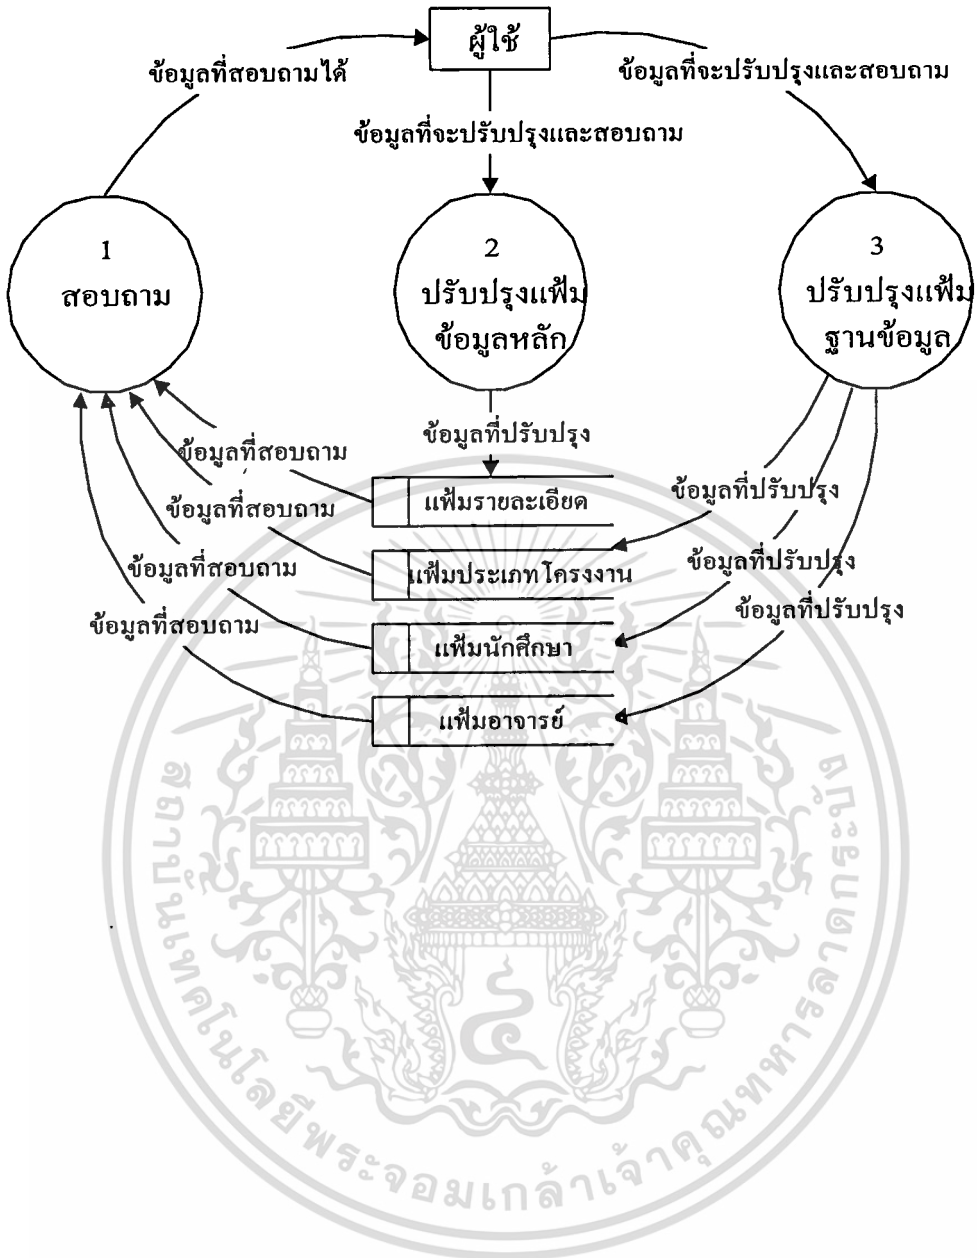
ผู้ใช้

ข้อมูลที่สอบถามได้

ข้อมูลที่จะปรับปรุงและสอบถาม

ข้อมูลที่จะปรับปรุงและสอบถาม

1
สอบถาม

2
ปรับปรุงแฟ้มข้อมูลหลัก

3
ปรับปรุงแฟ้มฐานข้อมูล

ข้อมูลที่ปรับปรุง

ข้อมูลที่สอบถาม

ข้อมูลที่สอบถาม

ข้อมูลที่สอบถาม

ข้อมูลที่สอบถาม

แฟ้มรายละเอียด

แฟ้มประเภทโครงงาน

แฟ้มนักศึกษา

แฟ้มอาจารย์

ข้อมูลที่ปรับปรุง

ข้อมูลที่ปรับปรุง

ข้อมูลที่ปรับปรุง

สถาบันเทคโนโลยีพระจอมเกล้าเจ้าคุณทหารลาดกระบัง